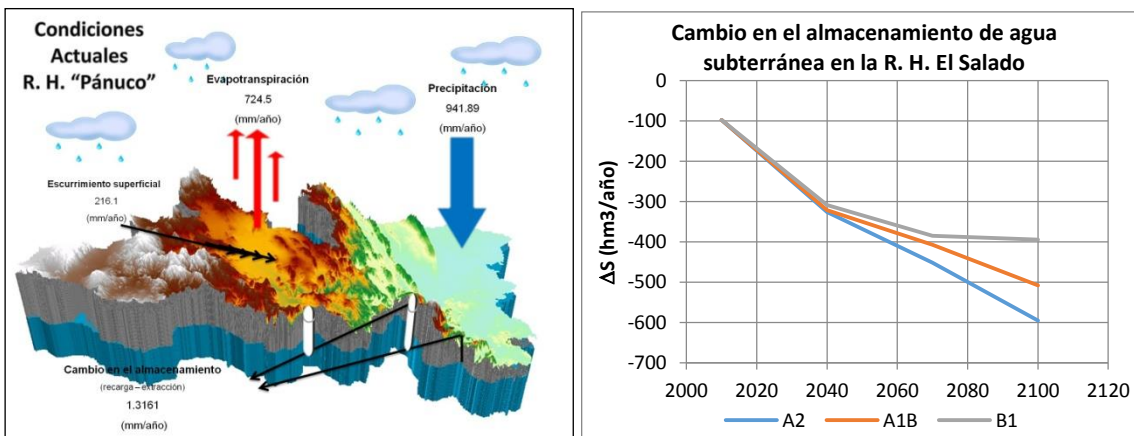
Condiciones Actuales R. H. "Pánuco"

Evapotranspiración
724.5
(mm/año)

Precipitación
941.89
(mm/año)

Escurrimiento superficial
216.1
(mm/año)

Cambio en el almacenamiento
(recarga – extracción)
1.3161
(mm/año)

Cambio en el almacenamiento de agua subterránea en la R. H. El Salado

ΔS (hm3/año)

0
-100
-200
-300
-400
-500
-600
-700

2000 2020 2040 2060 2080 2100 2120

A2
A1B
B1